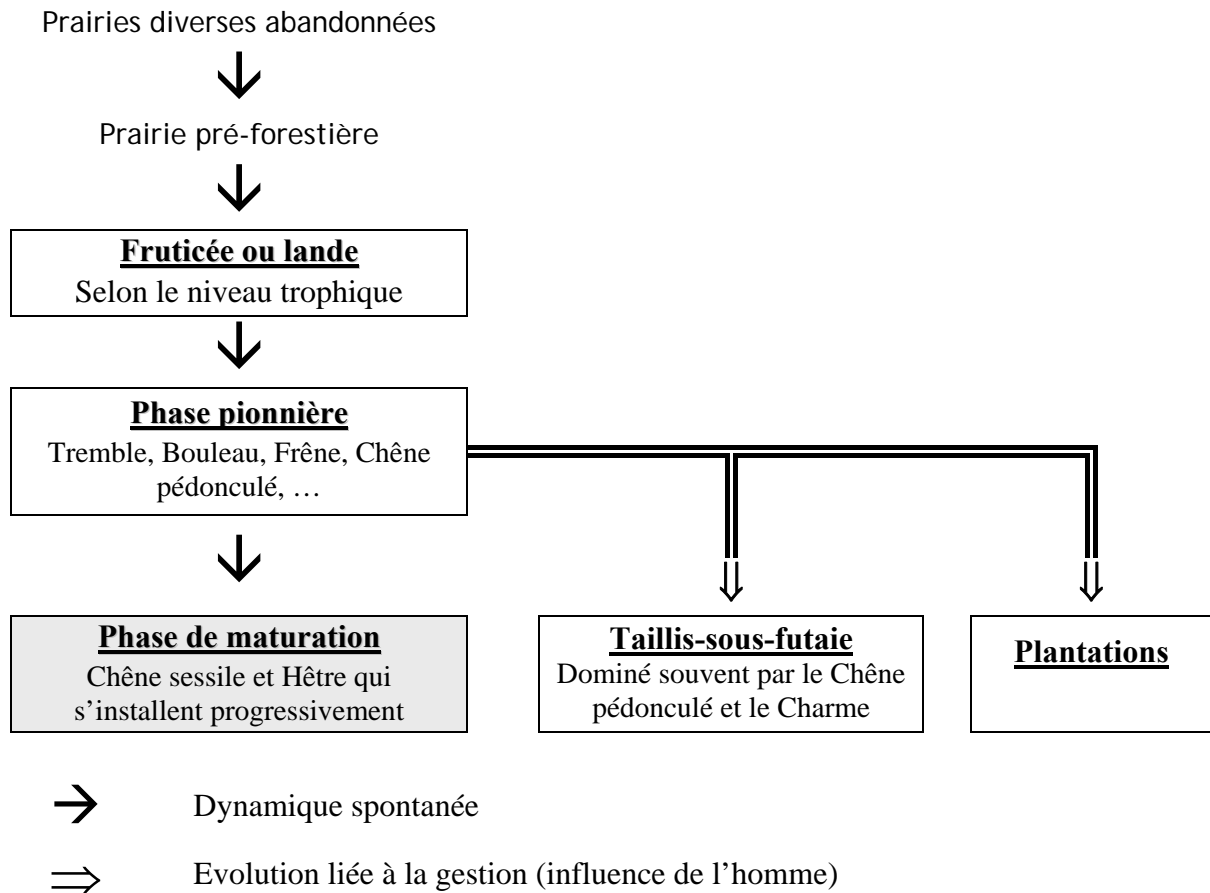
Prairies diverses abandonnées

Prairie pré-forestière

**Fruticée ou lande**
Selon le niveau trophique

**Phase pionnière**
Tremble, Bouleau, Frêne, Chêne pédonculé, …

**Phase de maturation**
Chêne sessile et Hêtre qui s'installent progressivement

**Taillis-sous-futaie**
Dominé souvent par le Chêne pédonculé et le Charme

**Plantations**

$\rightarrow$ Dynamique spontanée

$\Rightarrow$ Evolution liée à la gestion (influence de l'homme)